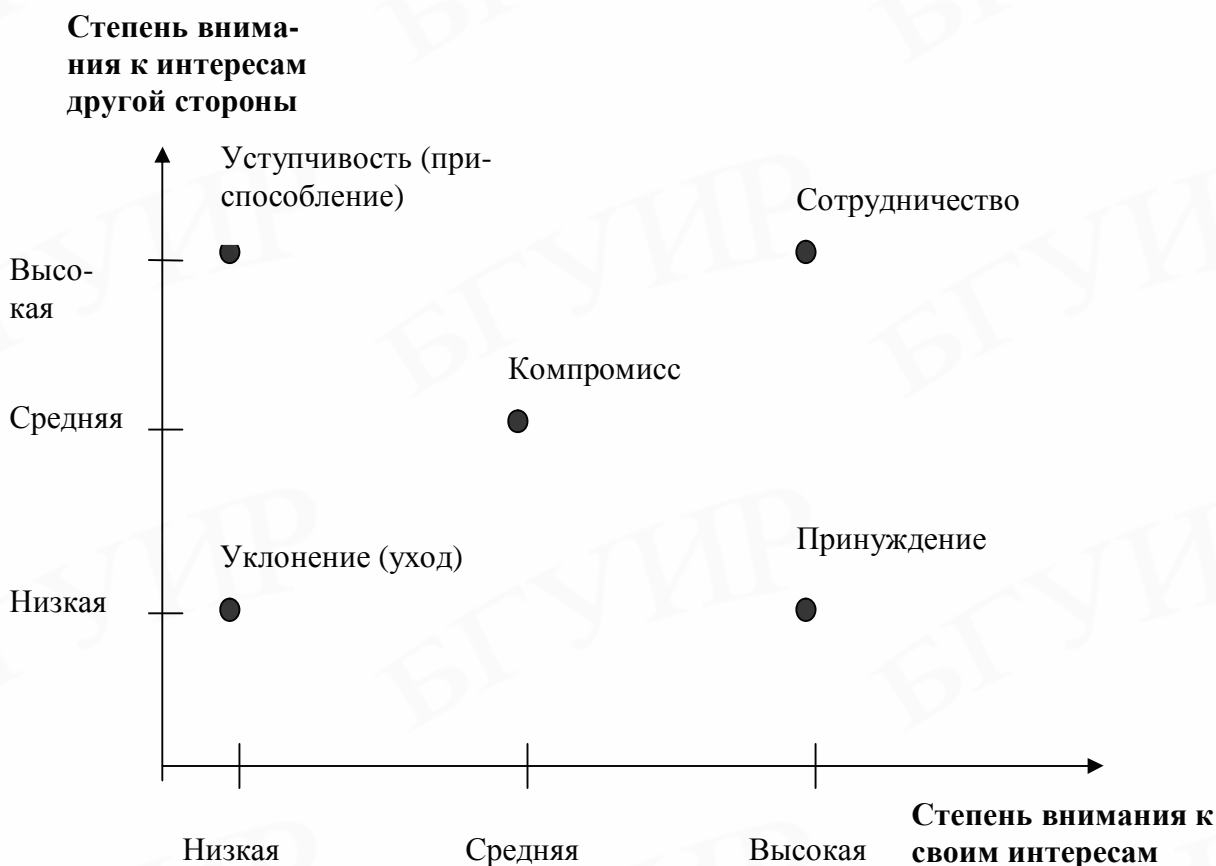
Степень внимания к интересам другой стороны

Уступчивость (приспособление)

Сотрудничество

Высокая

Компромисс

Средняя

Уклонение (уход)

Принуждение

Низкая

Низкая

Средняя

Высокая

Степень внимания к своим интересам

БГУИР